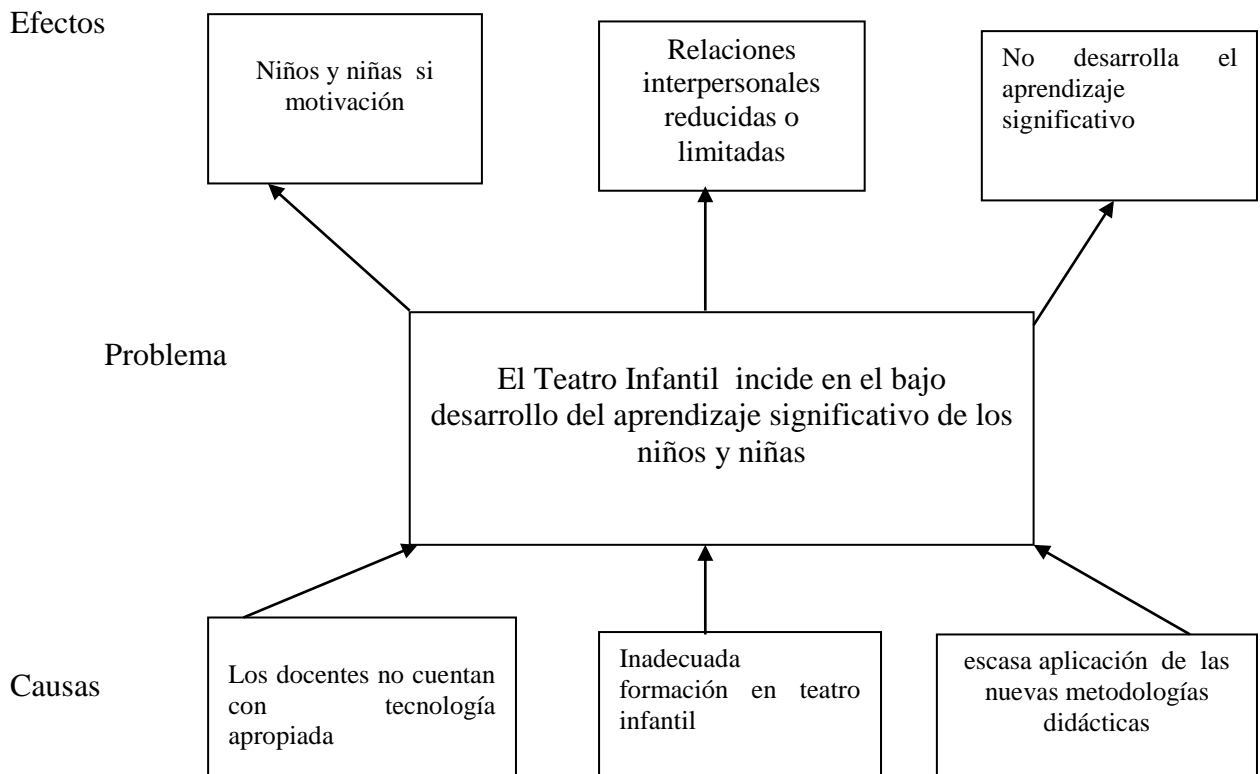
Efectos

Niños y niñas si motivación

Relaciones interpersonales reducidas o limitadas

No desarrolla el aprendizaje significativo

Problema

El Teatro Infantil incide en el bajo desarrollo del aprendizaje significativo de los niños y niñas

Causas

Los docentes no cuentan con tecnología apropiada

Inadecuada formación en teatro infantil

escasa aplicación de las nuevas metodologías didácticas